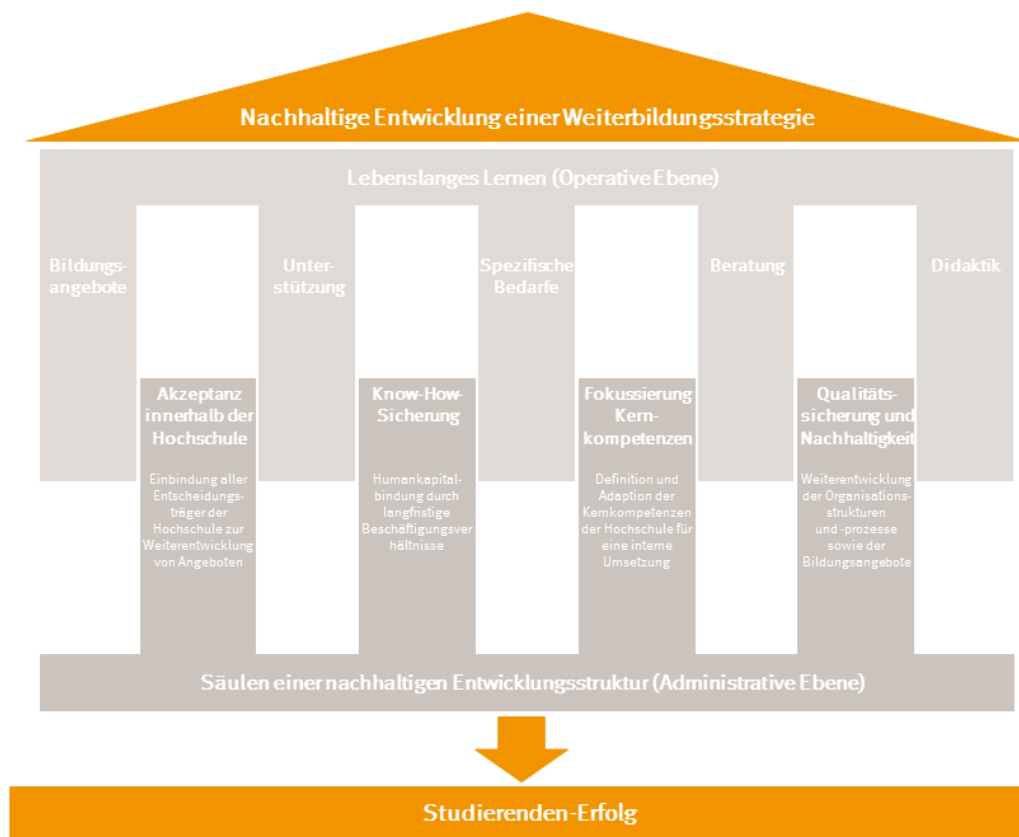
Nachhaltige Entwicklung einer Weiterbildungsstrategie

Lebenslanges Lernen (Operative Ebene)

Bildungsangebote

Unterstützung

Spezifische Bedarfe

Beratung

Didaktik

Akzeptanz innerhalb der Hochschule

Einbindung aller Entscheidungsträger der Hochschule zur Weiterentwicklung von Angeboten

Know-How-Sicherung

Humankapitalbindung durch langfristige Beschäftigungsverhältnisse

Fokussierung Kernkompetenzen

Definition und Adaption der Kernkompetenzen der Hochschule für eine interne Umsetzung

Qualitätssicherung und Nachhaltigkeit

Weiterentwicklung der Organisationsstrukturen und -prozesse sowie der Bildungsangebote

Säulen einer nachhaltigen Entwicklungsstruktur (Administrative Ebene)

Studierenden-Erfolg